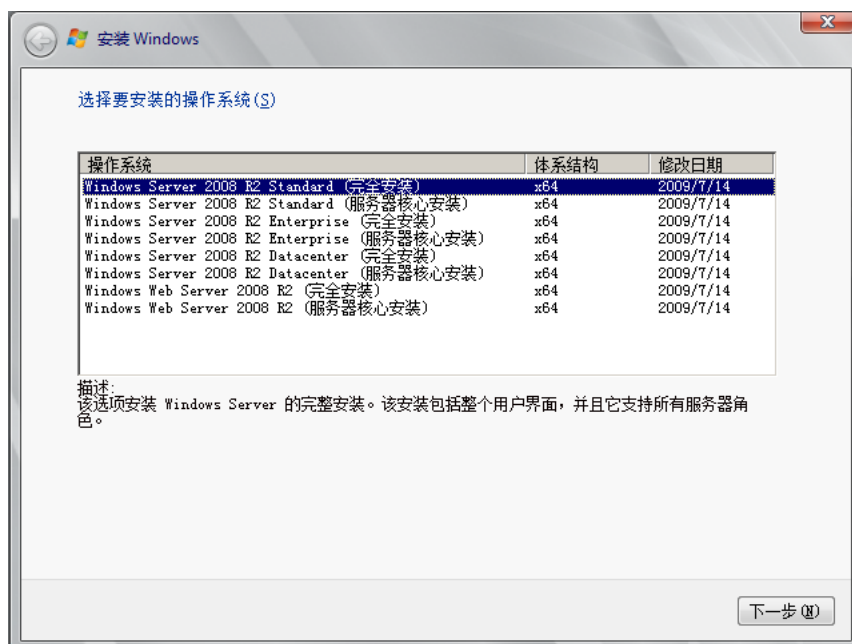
安装 Windows

选择要安装的操作系统(S)

| 操作系统 | 体系结构 | 修改日期 |
|---|---|---|
| Windows Server 2008 R2 Standard (完全安装) | x64 | 2009/7/14 |
| Windows Server 2008 R2 Standard (服务器核心安装) | x64 | 2009/7/14 |
| Windows Server 2008 R2 Enterprise (完全安装) | x64 | 2009/7/14 |
| Windows Server 2008 R2 Enterprise (服务器核心安装) | x64 | 2009/7/14 |
| Windows Server 2008 R2 Datacenter (完全安装) | x64 | 2009/7/14 |
| Windows Server 2008 R2 Datacenter (服务器核心安装) | x64 | 2009/7/14 |
| Windows Web Server 2008 R2 (完全安装) | x64 | 2009/7/14 |
| Windows Web Server 2008 R2 (服务器核心安装) | x64 | 2009/7/14 |

描述:
该选项安装 Windows Server 的完整安装。该安装包括整个用户界面，并且它支持所有服务器角色。

下一步(N)